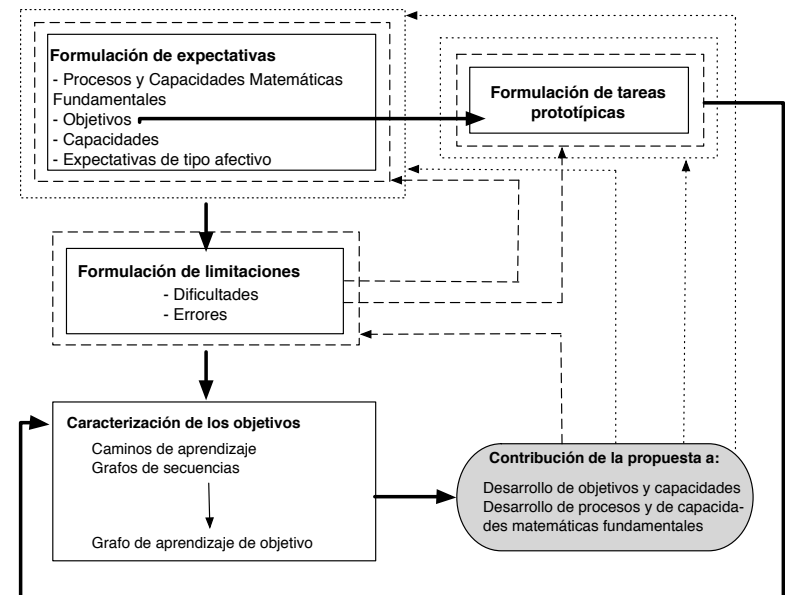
Formulación de expectativas
- Procesos y Capacidades Matemáticas Fundamentales
- Objetivos
- Capacidades
- Expectativas de tipo afectivo

Formulación de tareas prototípicas

Formulación de limitaciones
- Dificultades
- Errores

Caracterización de los objetivos
Caminos de aprendizaje
Grafos de secuencias
Grafo de aprendizaje de objetivo

Contribución de la propuesta a:
Desarrollo de objetivos y capacidades
Desarrollo de procesos y de capacidades matemáticas fundamentales